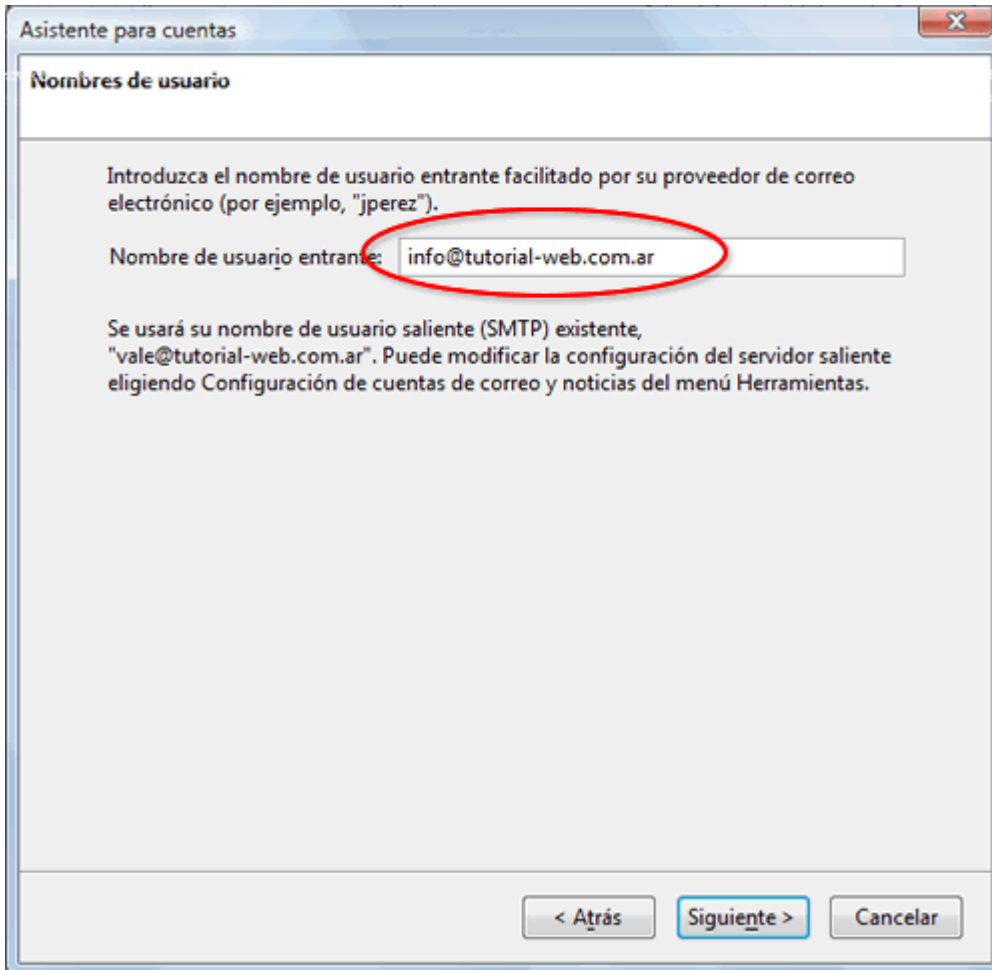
Asistente para cuentas

Nombres de usuario

Introduzca el nombre de usuario entrante facilitado por su proveedor de correo electrónico (por ejemplo, "jperez").

Nombre de usuario entrante: info@tutorial-web.com.ar

Se usará su nombre de usuario saliente (SMTP) existente, "vale@tutorial-web.com.ar". Puede modificar la configuración del servidor saliente eligiendo Configuración de cuentas de correo y noticias del menú Herramientas.

< Atrás   Siguiente >   Cancelar